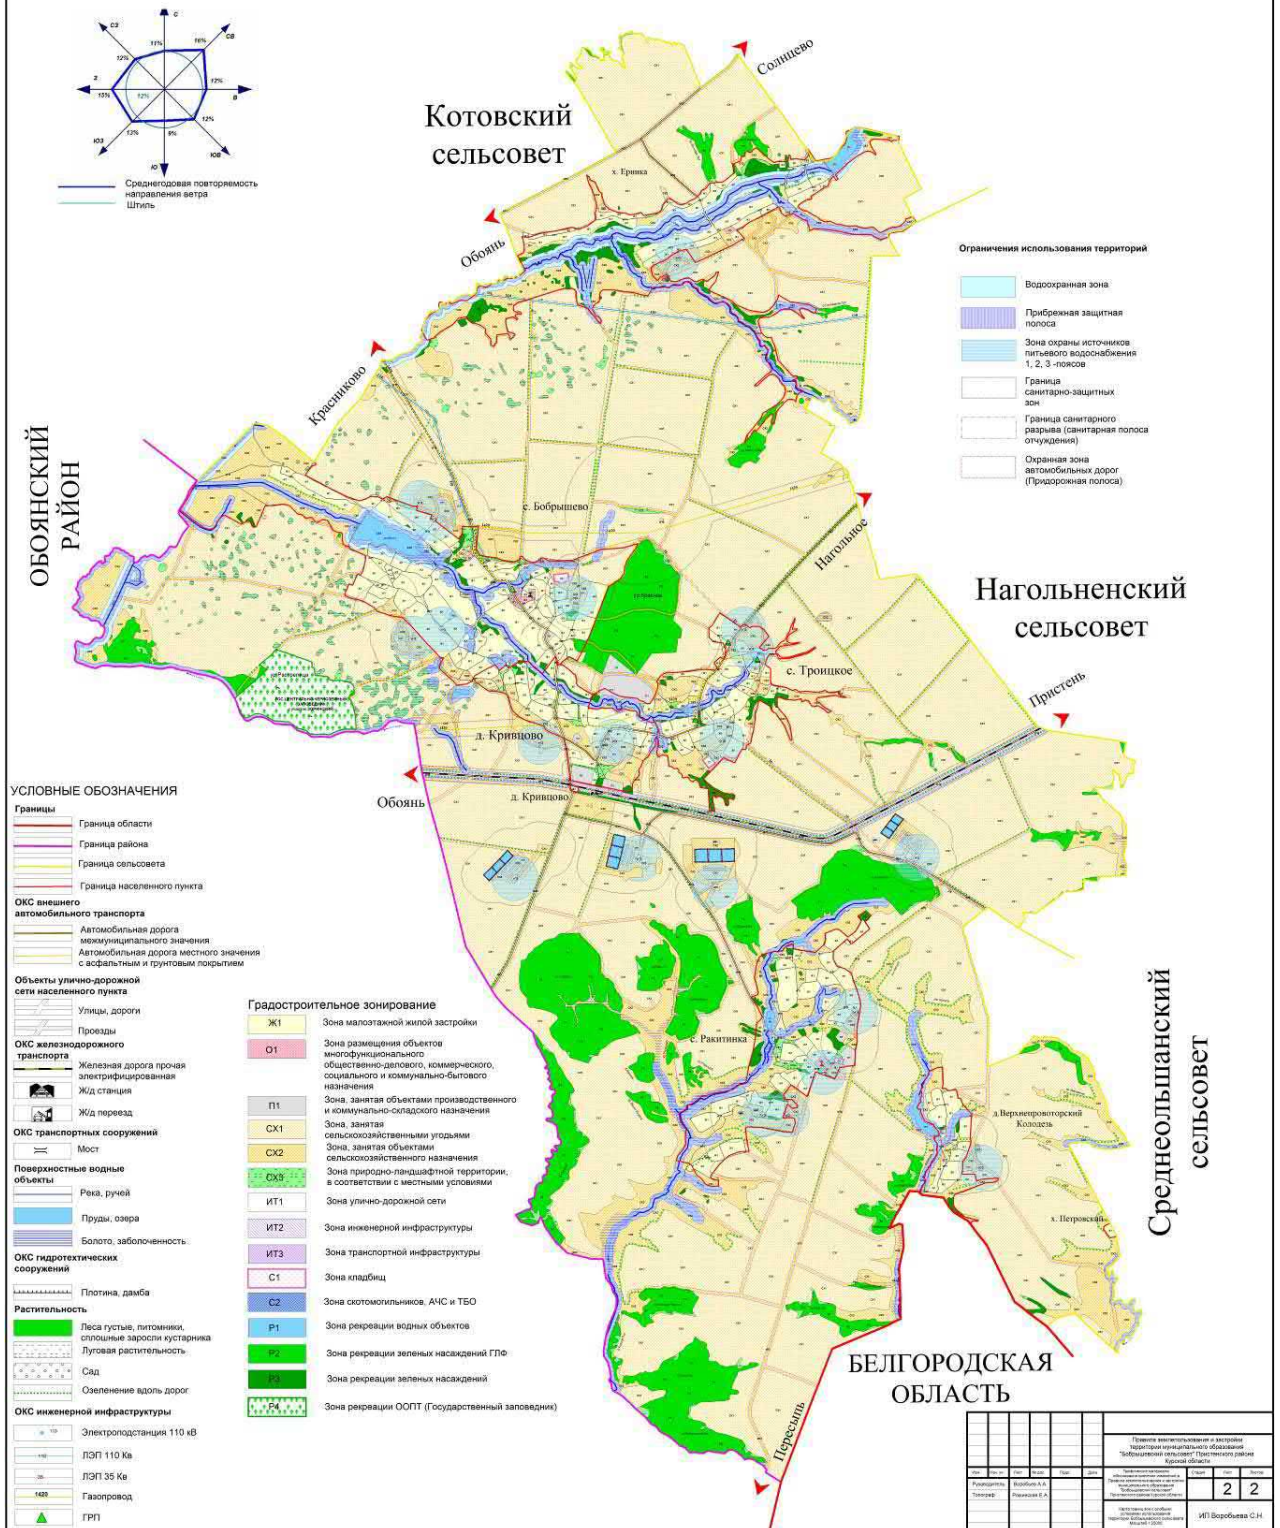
С
СЗ
СВ
З
В
ЮЗ
ЮВ
Ю
11%
16%
12%
12%
15%
12%
13%
9%
12%
Среднегодовая повторяемость направления ветра
Штиль

Котовский сельсовет

Солнцево
х. Ерица
Обоянь

Ограничения использования территорий

| | |
|---|---|
| | Водоохранная зона |
| | Прибрежная защитная полоса |
| | Зона охраны источников питьевого водоснабжения 1, 2, 3 -поясов |
| | Граница санитарно-защитных зон |
| | Граница санитарного разрыва (санитарная полоса отчуждения) |
| | Охранная зона автомобильных дорог (Придорожная полоса) |

Красниково

ОБОЯНСКИЙ РАЙОН

с. Бобрышево
Нагольное

Нагольненский сельсовет

с. Троицкое
Пристень
д. Кривцово
Обоянь
д. Кривцово

УСЛОВНЫЕ ОБОЗНАЧЕНИЯ
Границы
Граница области
Граница района
Граница сельсовета
Граница населенного пункта
ОКС внешнего автомобильного транспорта
Автомобильная дорога межмуниципального значения
Автомобильная дорога местного значения с асфальтовым и грунтовым покрытием
Объекты улично-дорожной сети населенного пункта
Улицы, дороги
Проезды
ОКС железнодорожного транспорта
Железная дорога прочая электрифицированная
Ж/д станция
Ж/д переезд
ОКС транспортных сооружений
Мост
Поверхностные водные объекты
Река, ручей
Пруды, озера
Болото, заболоченность
ОКС гидротехических сооружений
Плотина, дамба
Растительность
Леса густые, питомники, сплошные заросли кустарника
Луговая растительность
Сад
Озеленение вдоль дорог
ОКС инженерной инфраструктуры
Электроподстанция 110 кВ
ЛЭП 110 Кв
ЛЭП 35 Кв
1420
Газопровод
ГРП

Градостроительное зонирование

| | |
|---|---|
| Ж1 | Зона малоэтажной жилой застройки |
| О1 | Зона размещения объектов многофункционального общественно-делового, коммерческого, социального и коммунально-бытового назначения |
| П1 | Зона, занятая объектами производственного и коммунально-складского назначения |
| СХ1 | Зона, занятая сельскохозяйственными угодьями |
| СХ2 | Зона, занятая объектами сельскохозяйственного назначения |
| СХ3 | Зона природно-ландшафтной территории, в соответствии с местными условиями |
| ИТ1 | Зона улично-дорожной сети |
| ИТ2 | Зона инженерной инфраструктуры |
| ИТ3 | Зона транспортной инфраструктуры |
| С1 | Зона кладбищ |
| С2 | Зона скотомогильников, АЧС и ТБО |
| Р1 | Зона рекреации водных объектов |
| Р2 | Зона рекреации зеленых насаждений ГЛФ |
| Р3 | Зона рекреации зеленых насаждений |
| Р4 | Зона рекреации ООПТ (Государственный заповедник) |

с. Ракитинка
д.Верхнепровоторский Колодезь
х. Петровский

Среднеольшанский сельсовет

БЕЛГОРОДСКАЯ ОБЛАСТЬ

Пересыпь

Правила землепользования и застройки территории муниципального образования "Бобрышевский сельсовет" Пристенского района Курской области
Руководитель Воробьев А.А.
Топограф
2 2
ИП Воробьева С.Н.